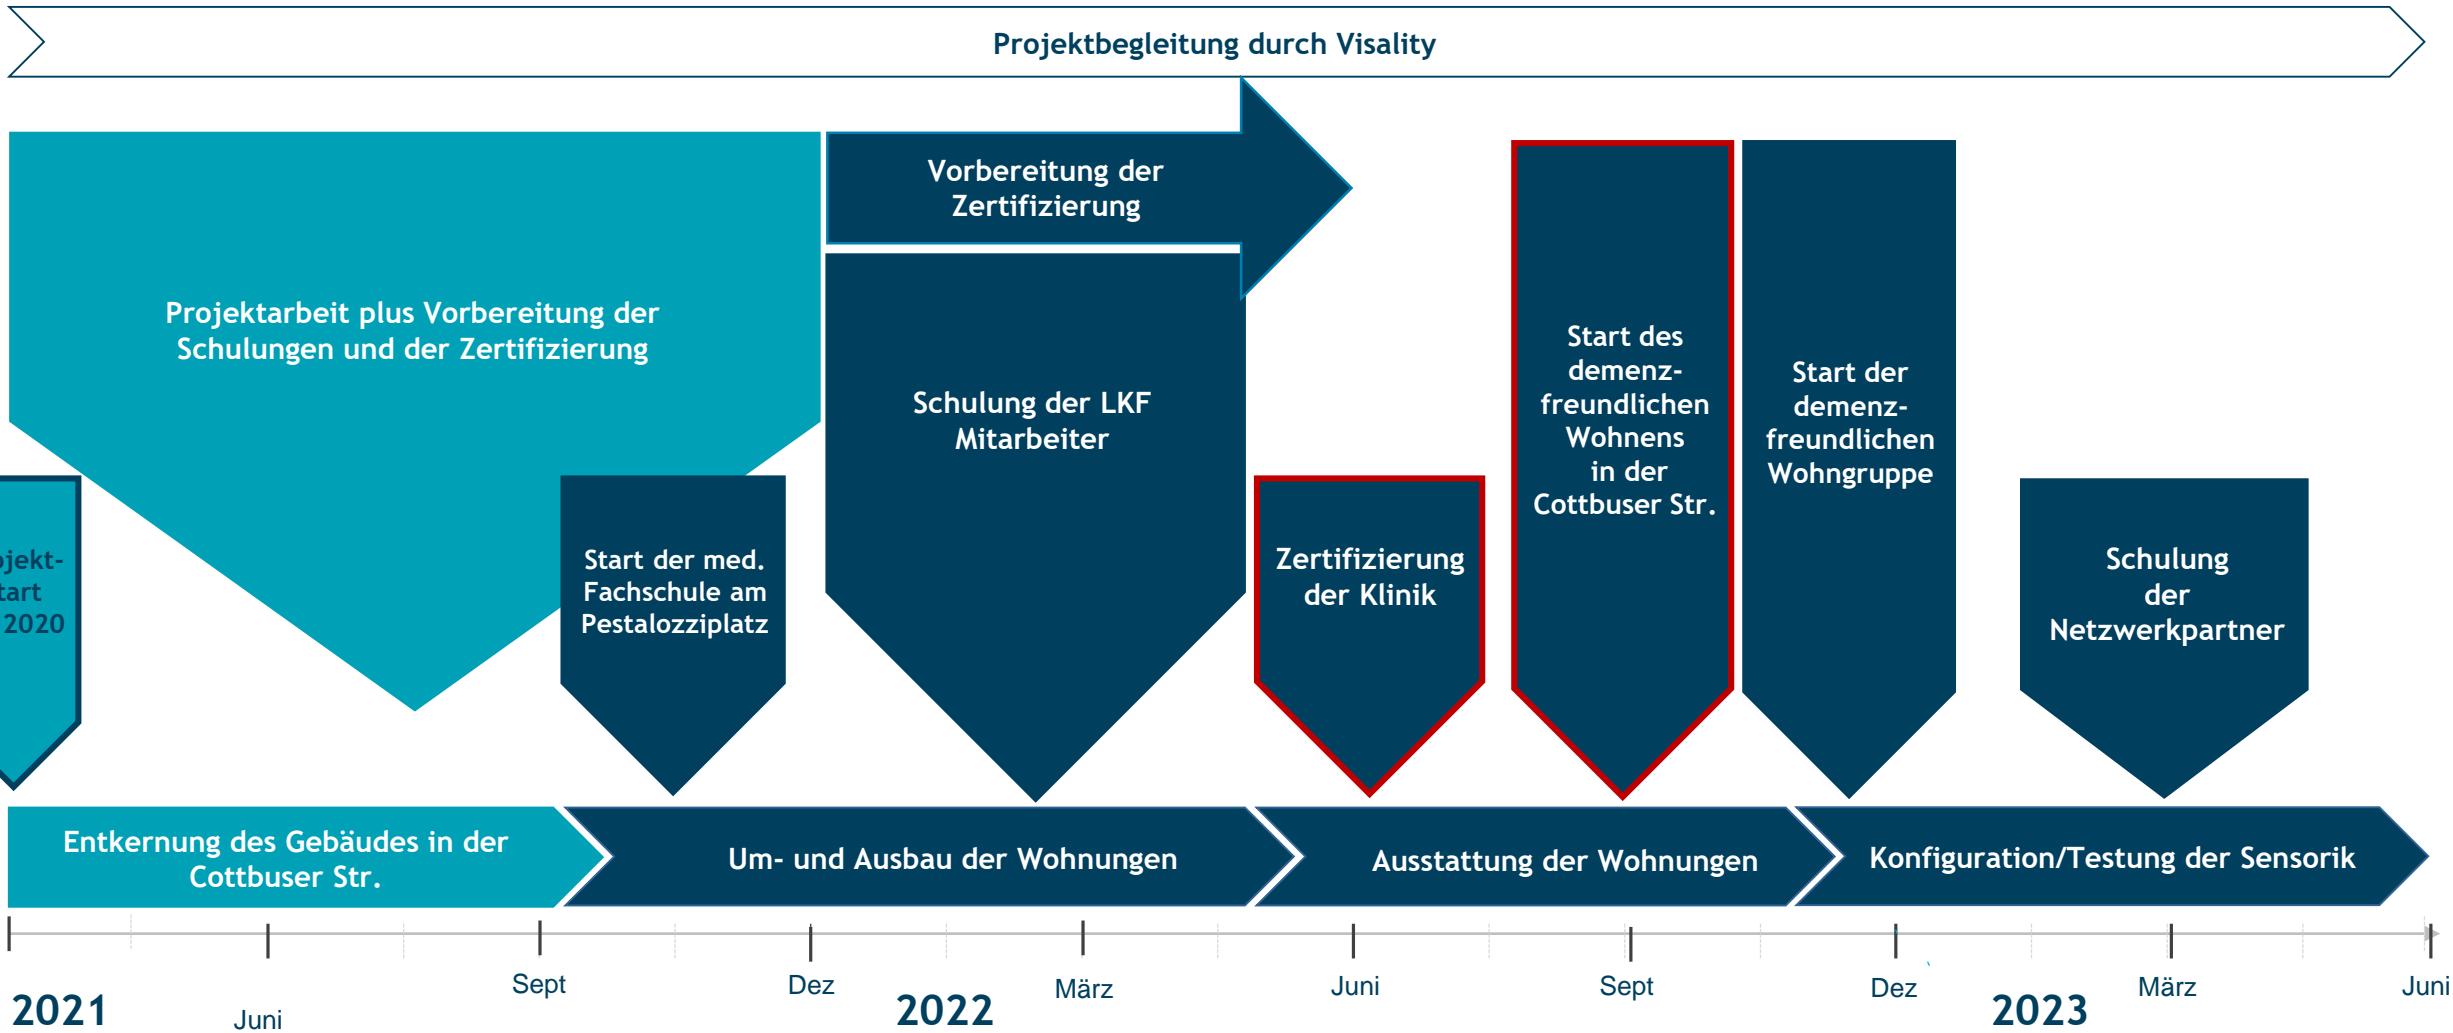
Projektbegleitung durch Visality

Projektarbeit plus Vorbereitung der Schulungen und der Zertifizierung

Vorbereitung der Zertifizierung

Schulung der LKF Mitarbeiter

Start des demenz-freundlichen Wohnens in der Cottbuser Str.

Start der demenz-freundlichen Wohngruppe

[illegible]jekt-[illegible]tart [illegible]2020

Start der med. Fachschule am Pestalozziplatz

Zertifizierung der Klinik

Schulung der Netzwerkpartner

Entkernung des Gebäudes in der Cottbuser Str.

Um- und Ausbau der Wohnungen

Ausstattung der Wohnungen

Konfiguration/Testung der Sensorik

2021 Juni Sept Dez 2022 März Juni Sept Dez 2023 März Juni